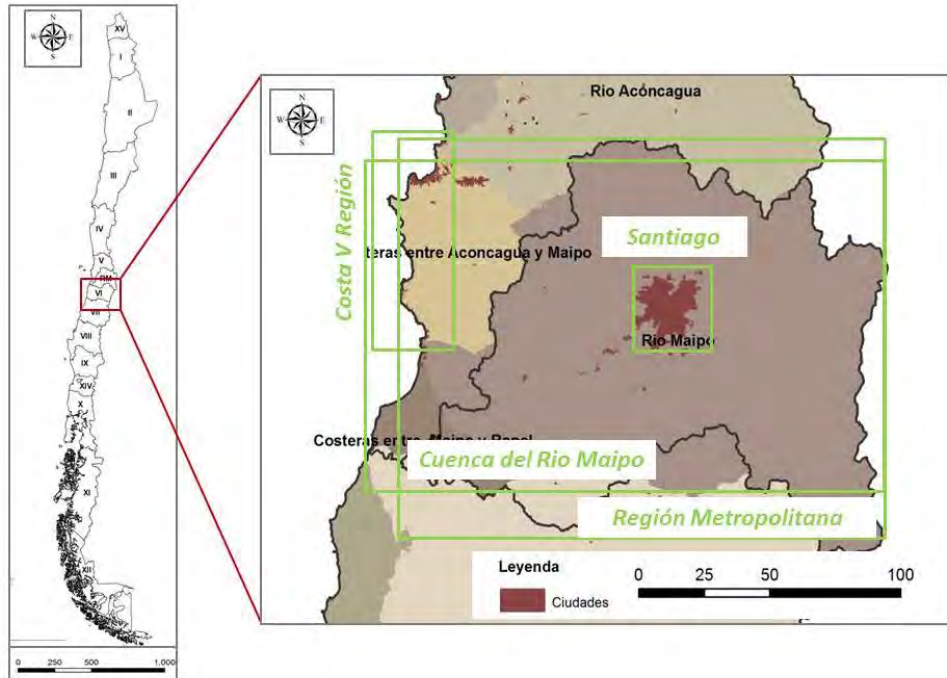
N
W E
S
XV
I
II
III
IV
V
RM
VI
VII
VIII
IX
XIV
X
XI
XII
0 250 500 1,000

N
W E
S
Rio Acóncagua
Costa V Región
Santiago
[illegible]teras entre Aconcagua y Maipo
Rio Maipo
Costeras entre Maipo y Rapel
Cuenca del Rio Maipo
Región Metropolitana
Leyenda
Ciudades
0 25 50 100